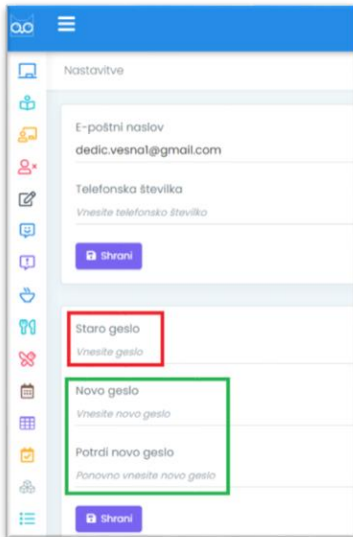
Nastavitve

E-poštni naslov
dedic.vesna1@gmail.com

Telefonska številka
Vnesite telefonsko številko

Shrani

Staro geslo
Vnesite geslo

Novo geslo
Vnesite novo geslo

Potrdi novo geslo
Ponovno vnesite novo geslo

Shrani